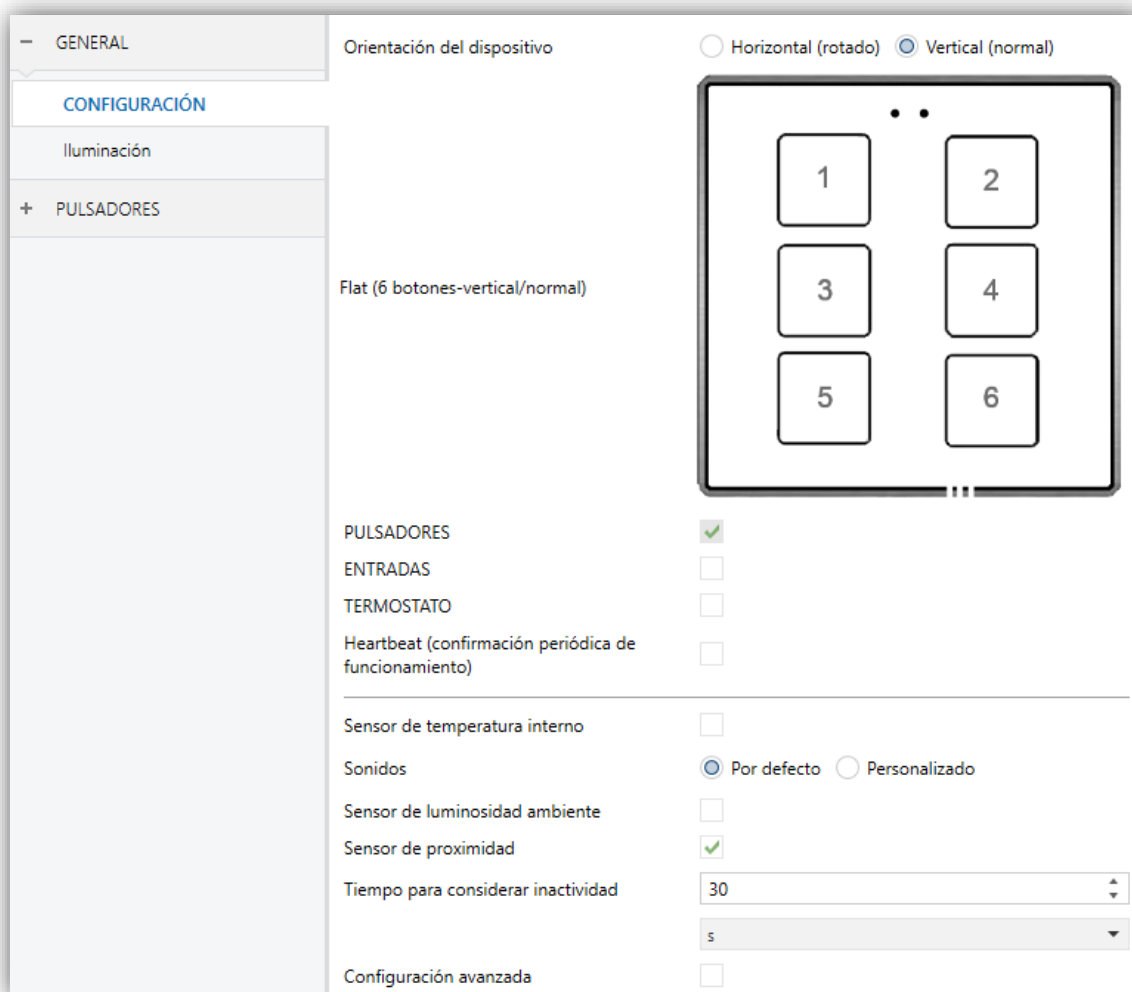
− GENERAL
CONFIGURACIÓN
Iluminación
+ PULSADORES

Orientación del dispositivo
Horizontal (rotado)
Vertical (normal)

Flat (6 botones-vertical/normal)

1
2
3
4
5
6

PULSADORES
ENTRADAS
TERMOSTATO
Heartbeat (confirmación periódica de funcionamiento)

Sensor de temperatura interno
Sonidos
Por defecto
Personalizado
Sensor de luminosidad ambiente
Sensor de proximidad
Tiempo para considerar inactividad
30
s
Configuración avanzada